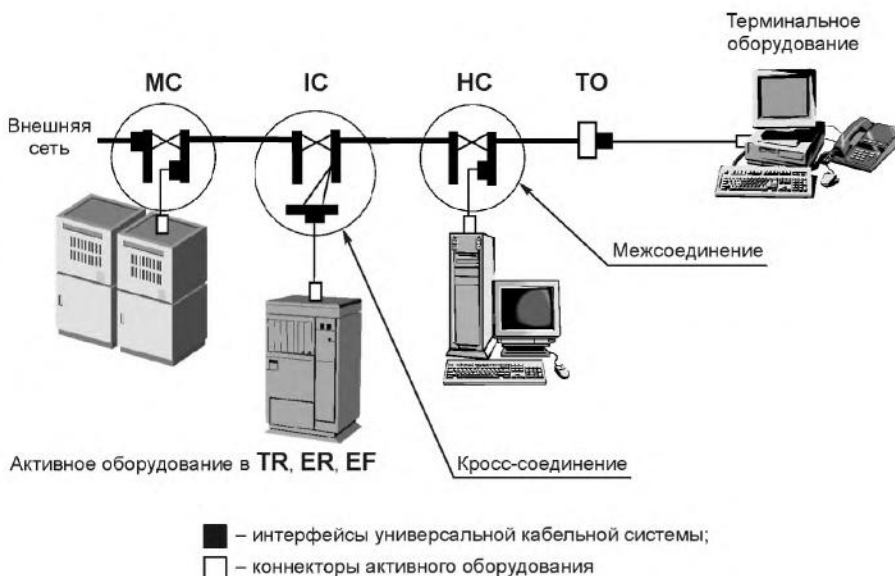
Терминальное оборудование

MC

IC

HC

TO

Внешняя сеть

Межсоединение

Активное оборудование в TR, ER, EF

Кросс-соединение

– интерфейсы универсальной кабельной системы;

– коннекторы активного оборудования